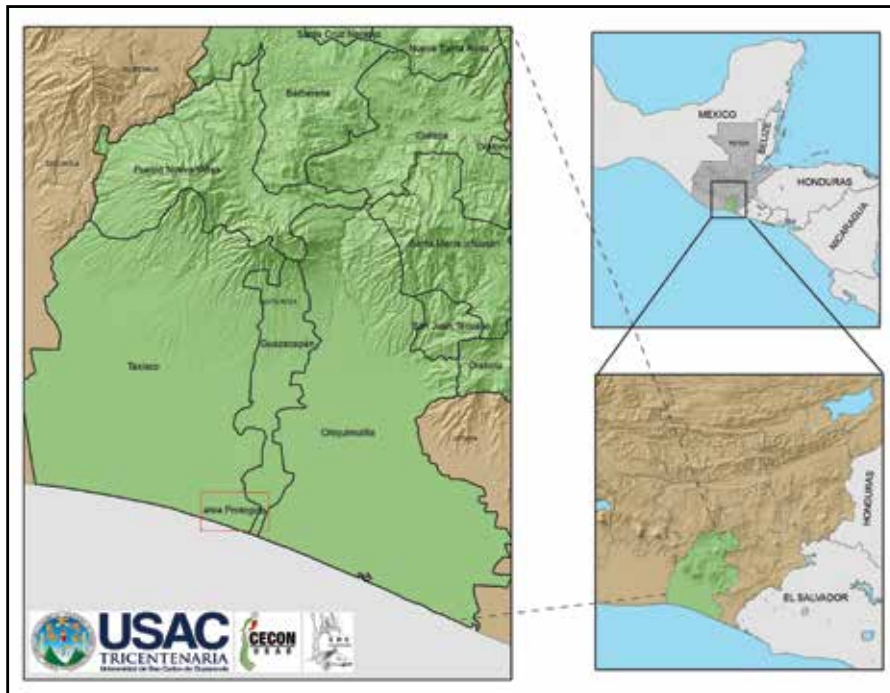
Santa Cruz Naranjo
Nueva Santa Rosa
Barberena
Cuilapa
Oratorio
Pueblo Nuevo Viñas
Santa María Ixhuatán
San Juan Tecuaco
Taxisco
Guazacapán
Chiquimulilla
Oratorio
Área Protegida
MEXICO
PETEN
BELIZE
HONDURAS
NICARAGUA
HONDURAS
EL SALVADOR
USAC
TRICENTENARIA
Universidad de San Carlos de Guatemala
CECON